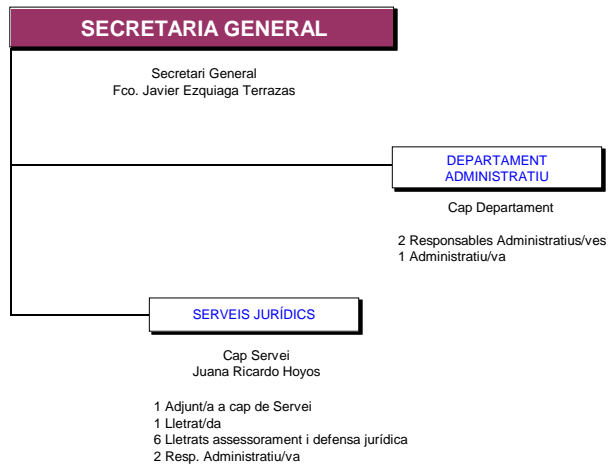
SECRETARIA GENERAL

Secretari General
Fco. Javier Ezquiaga Terrazas

DEPARTAMENT ADMINISTRATIU

Cap Departament

2 Responsables Administratius/ves
1 Administratiu/va

SERVEIS JURÍDICS

Cap Servei
Juana Ricardo Hoyos

1 Adjunt/a a cap de Servei
1 Lletrat/da
6 Lletrats assessorament i defensa jurídica
2 Resp. Administratiu/va